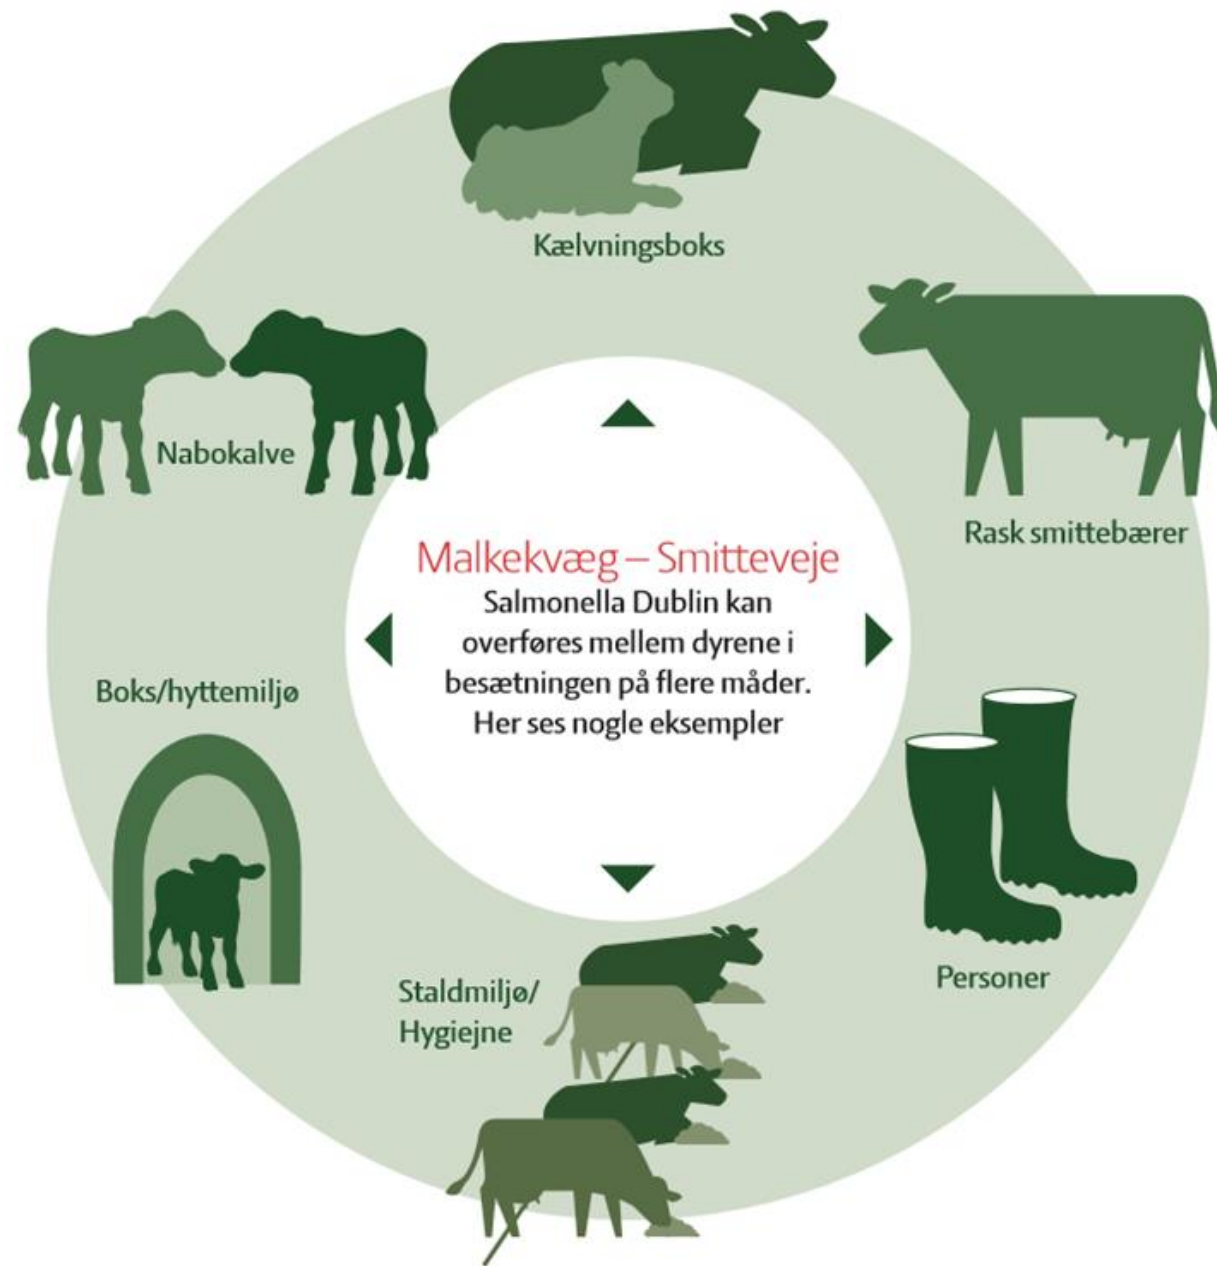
Kælvningsboks

Nabokalve

Rask smittebærer

Malkekvæg – Smitteveje
Salmonella Dublin kan overføres mellem dyrene i besætningen på flere måder. Her ses nogle eksempler

Boks/hyttemiljø

Personer

Staldmiljø/
Hygiejne